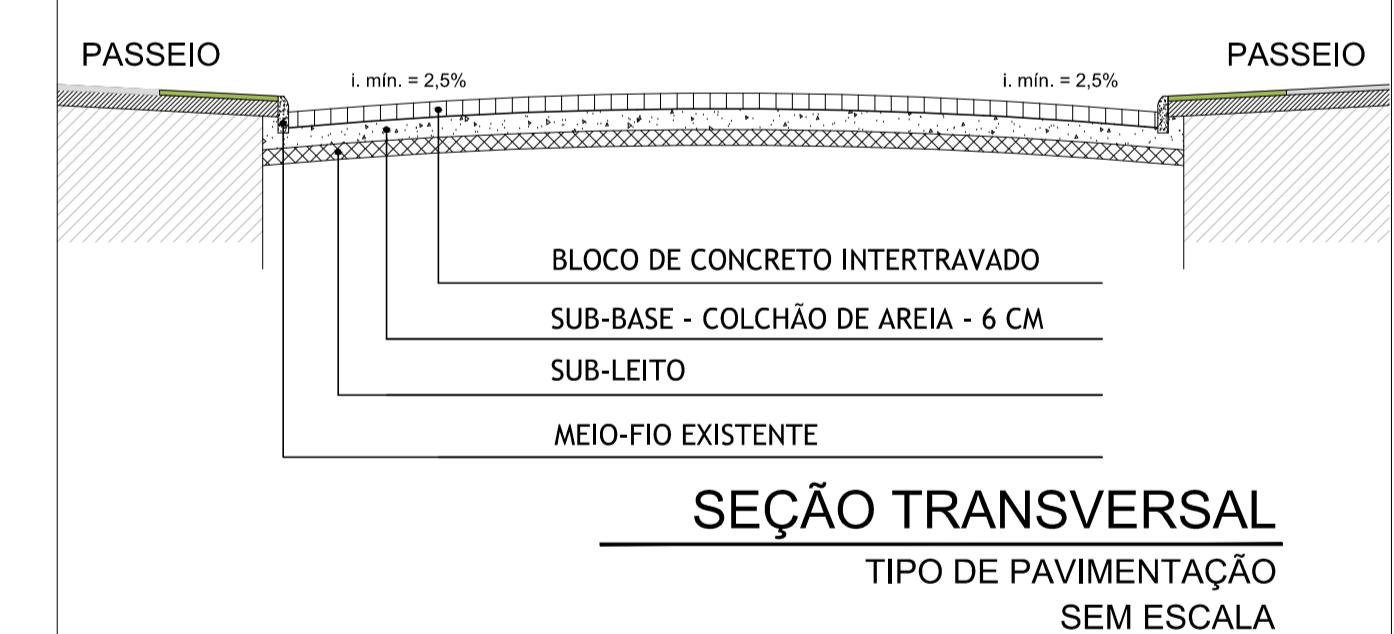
PASSEIO

PASSEIO

i. mín. = 2,5%

i. mín. = 2,5%

BLOCO DE CONCRETO INTERTRAVADO

SUB-BASE - COLCHÃO DE AREIA - 6 CM

SUB-LEITO

MEIO-FIO EXISTENTE

SEÇÃO TRANSVERSAL

TIPO DE PAVIMENTAÇÃO

SEM ESCALA